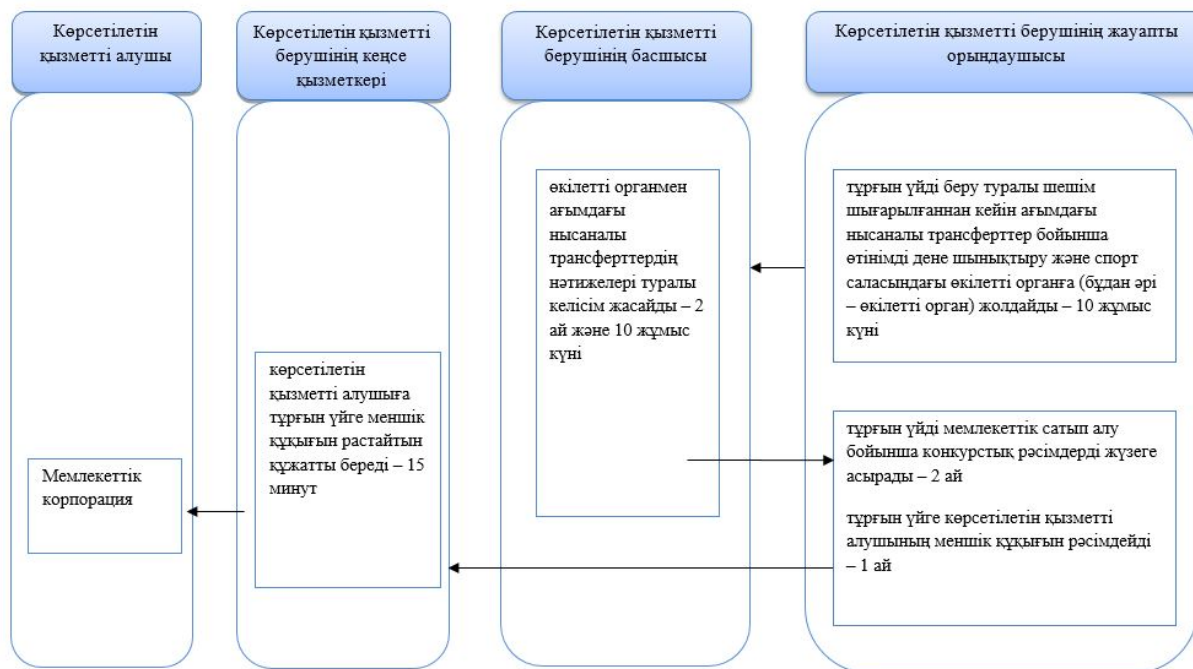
Көрсетілетін қызметті алушы

Көрсетілетін қызметті берушінің кеңсе қызметкері

Көрсетілетін қызметті берушінің басшысы

Көрсетілетін қызметті берушінің жауапты орындаушысы

өкілетті органмен ағымдағы нысаналы трансферттердің нәтижелері туралы келісім жасайды – 2 ай және 10 жұмыс күні

тұрғын үйді беру туралы шешім шығарылғаннан кейін ағымдағы нысаналы трансферттер бойынша өтінімді дене шынықтыру және спорт саласындағы өкілетті органға (бұдан әрі – өкілетті орган) жолдайды – 10 жұмыс күні

көрсетілетін қызметті алушыға тұрғын үйге меншік құқығын растайтын құжатты береді – 15 минут

тұрғын үйді мемлекеттік сатып алу бойынша конкурстық рәсімдерді жүзеге асырады – 2 ай

тұрғын үйге көрсетілетін қызметті алушының меншік құқығын рәсімдейді – 1 ай

Мемлекеттік корпорация